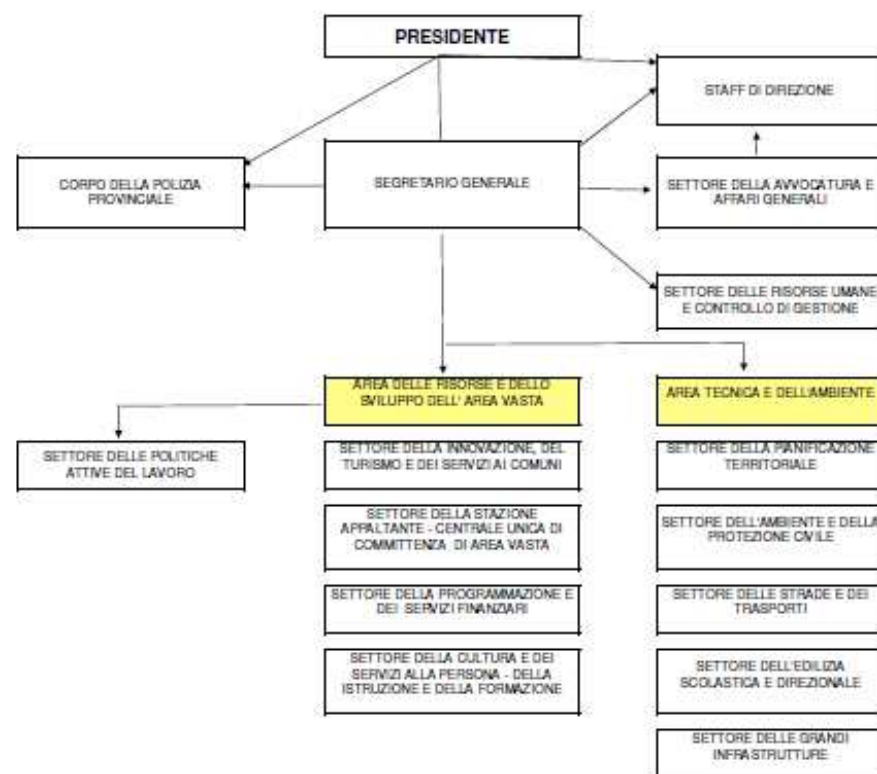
PRESIDENTE

STAFF DI DIREZIONE

CORPO DELLA POLIZIA PROVINCIALE

SEGRETARIO GENERALE

SETTORE DELLA AVVOCATURA E AFFARI GENERALI

SETTORE DELLE RISORSE UMANE E CONTROLLO DI GESTIONE

SETTORE DELLE POLITICHE ATTIVE DEL LAVORO

AREA DELLE RISORSE E DELLO SVILUPPO DELL' AREA VASTA

SETTORE DELLA INNOVAZIONE, DEL TURISMO E DEI SERVIZI AI COMUNI

SETTORE DELLA STAZIONE APPALTANTE - CENTRALE UNICA DI COMMITTENZA DI AREA VASTA

SETTORE DELLA PROGRAMMAZIONE E DEI SERVIZI FINANZIARI

SETTORE DELLA CULTURA E DEI SERVIZI ALLA PERSONA - DELLA ISTRUZIONE E DELLA FORMAZIONE

AREA TECNICA E DELL'AMBIENTE

SETTORE DELLA PIANIFICAZIONE TERRITORIALE

SETTORE DELL'AMBIENTE E DELLA PROTEZIONE CIVILE

SETTORE DELLE STRADE E DEI TRASPORTI

SETTORE DELL'EDILIZIA SCOLASTICA E DIREZIONALE

SETTORE DELLE GRANDI INFRASTRUTTURE